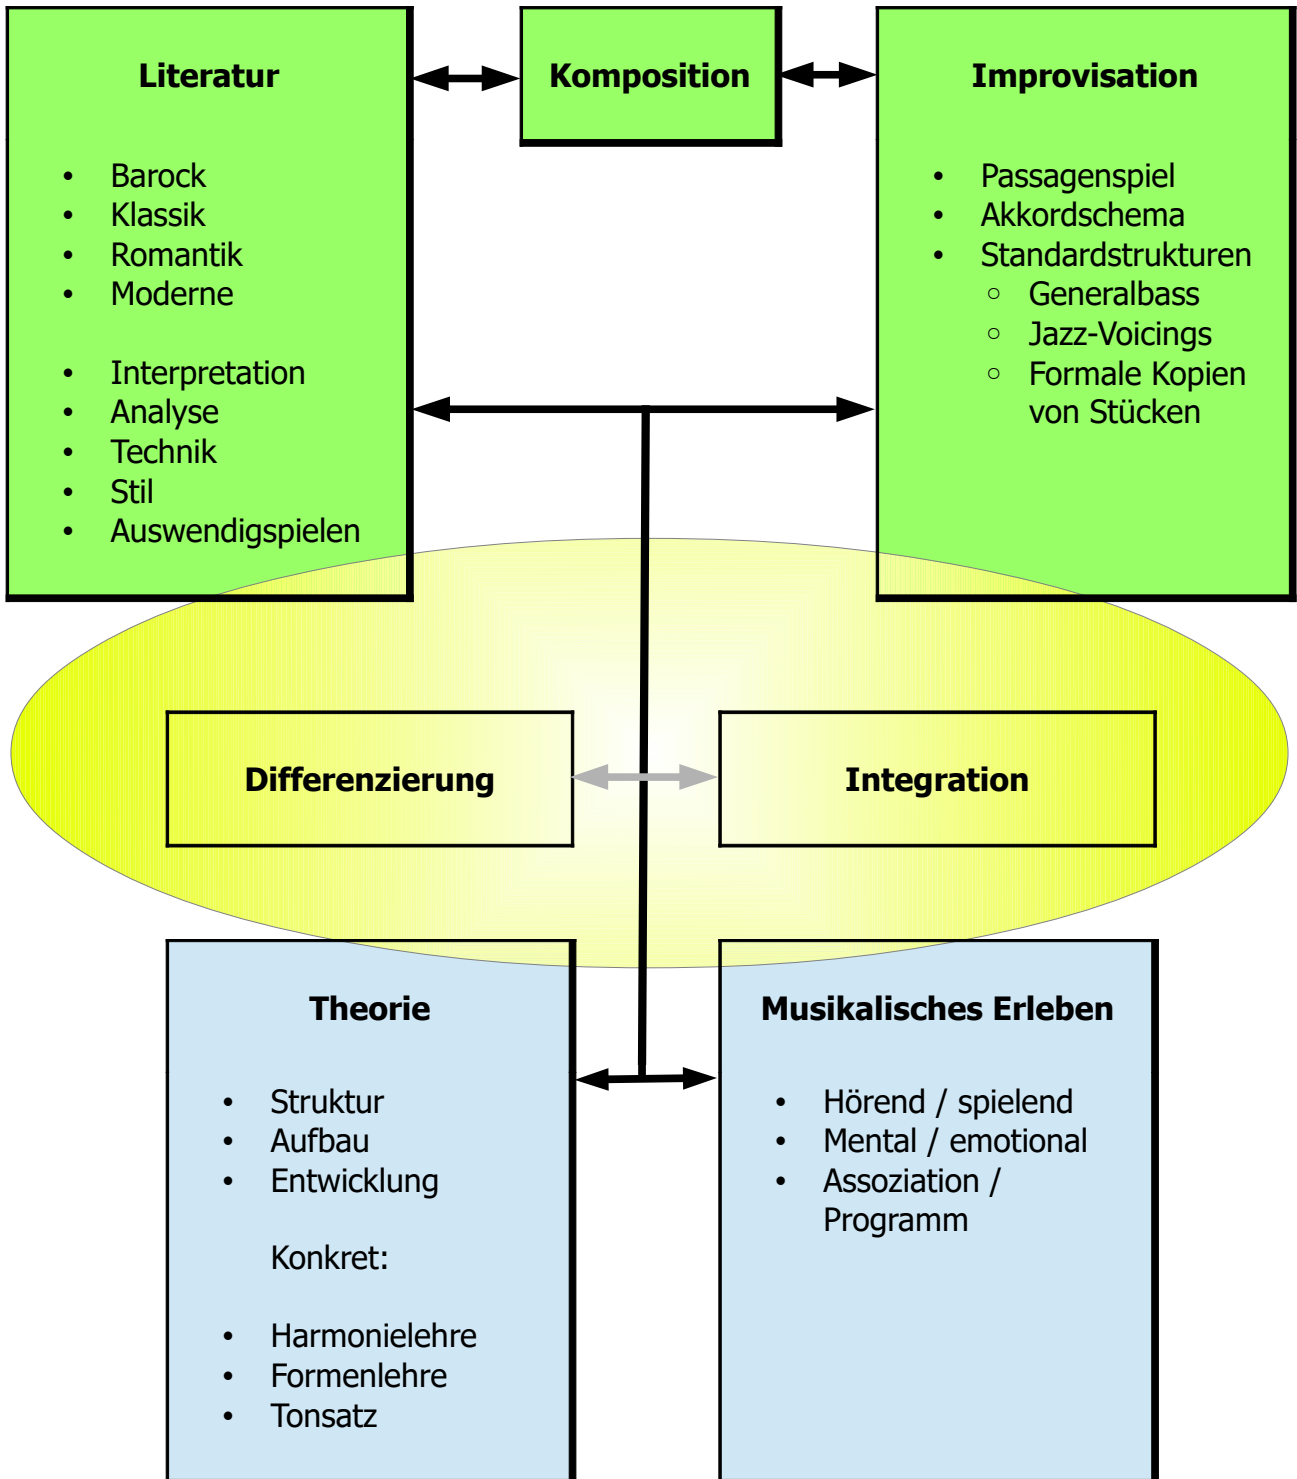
Literatur

- Barock
- Klassik
- Romantik
- Moderne

- Interpretation
- Analyse
- Technik
- Stil
- Auswendigspielen

Komposition

Improvisation

- Passagenspiel
- Akkordschema
- Standardstrukturen
  - Generalbass
  - Jazz-Voicings
  - Formale Kopien von Stücken

Differenzierung

Integration

Theorie

- Struktur
- Aufbau
- Entwicklung

Konkret:

- Harmonielehre
- Formenlehre
- Tonsatz

Musikalisches Erleben

- Hörend / spielend
- Mental / emotional
- Assoziation / Programm